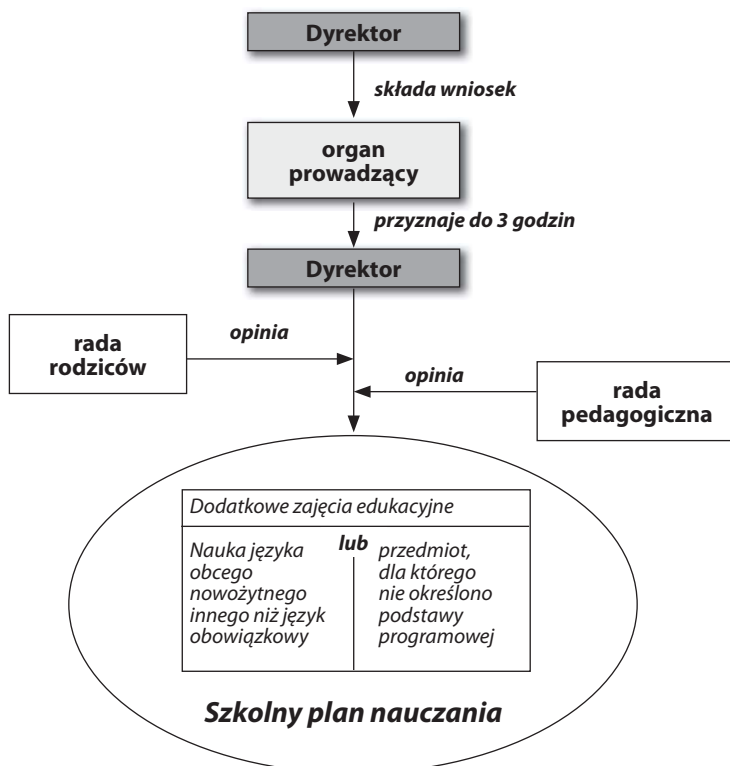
Dyrektor

składa wniosek

organ prowadzący

przyznaje do 3 godzin

Dyrektor

rada rodziców

opinia

opinia

rada pedagogiczna

Dodatkowe zajęcia edukacyjne

Nauka języka obcego nowożytnego innego niż język obowiązkowy

lub

przedmiot, dla którego nie określono podstawy programowej

Szkolny plan nauczania